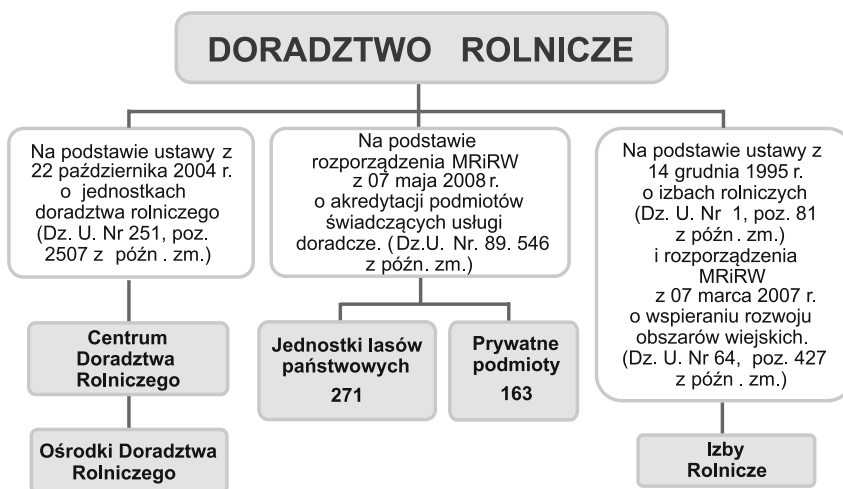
DORADZTWO ROLNICZE

Na podstawie ustawy z 22 października 2004 r. o jednostkach doradztwa rolniczego (Dz. U. Nr 251, poz. 2507 z późn . zm.)

Na podstawie rozporządzenia MRiRW z 07 maja 2008 r. o akredytacji podmiotów świadczących usługi doradcze. (Dz.U. Nr. 89. 546 z późn. zm.)

Na podstawie ustawy z 14 grudnia 1995 r. o izbach rolniczych (Dz. U. Nr 1, poz. 81 z późn . zm.) i rozporządzenia MRiRW z 07 marca 2007 r. o wspieraniu rozwoju obszarów wiejskich. (Dz. U. Nr 64, poz. 427 z późn . zm.)

Centrum Doradztwa Rolniczego

Ośrodki Doradztwa Rolniczego

Jednostki lasów państwowych
271

Prywatne podmioty
163

Izby Rolnicze